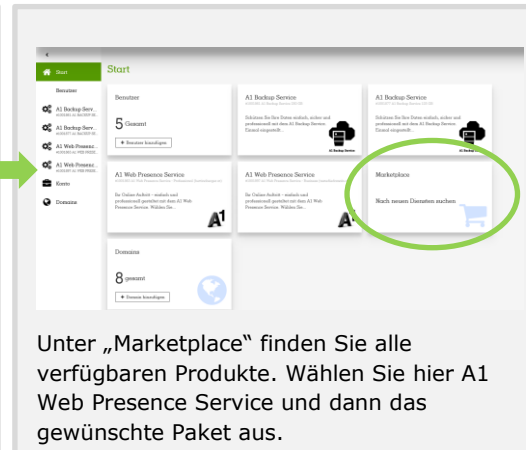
Start

Start

Benutzer

A1 Backup Serv...

A1 Backup Serv...

A1 Web Presence...

A1 Web Presence...

Konto

Domains

Benutzer

5 Gesamt

+ Benutzer hinzufügen

A1 Backup Service

Schützen Sie Ihre Daten einfach, sicher und professionell mit dem A1 Backup Service. Einmal eingestellt...

A1 Backup Service

Schützen Sie Ihre Daten einfach, sicher und professionell mit dem A1 Backup Service. Einmal eingestellt...

A1 Web Presence Service

Ihr Online-Auftritt – einfach und professionell gestaltet mit dem A1 Web Presence Service. Wählen Sie...

A1 Web Presence Service

Ihr Online-Auftritt – einfach und professionell gestaltet mit dem A1 Web Presence Service. Wählen Sie...

Marketplace

Nach neuen Diensten suchen

Domains

8 gesamt

+ Domain hinzufügen

Unter „Marketplace" finden Sie alle verfügbaren Produkte. Wählen Sie hier A1 Web Presence Service und dann das gewünschte Paket aus.